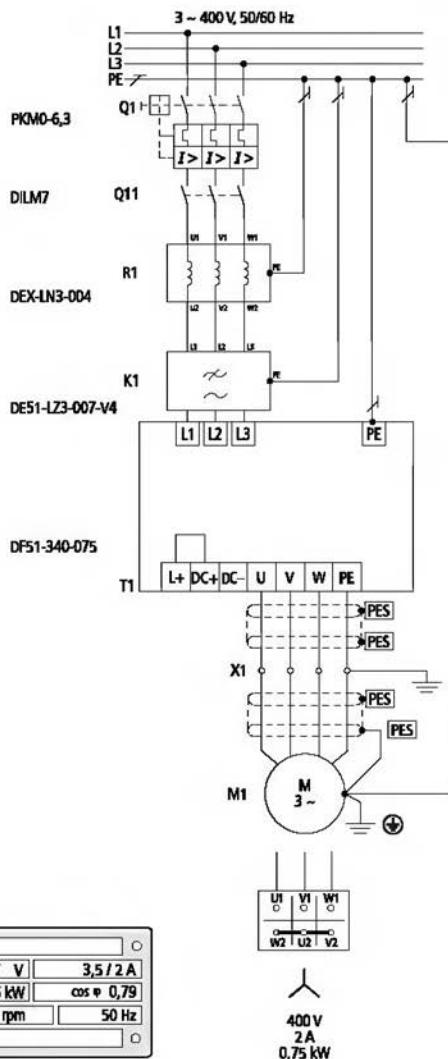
3 ~ 400 V, 50/60 Hz

L1
L2
L3
PE

PKM0-6,3
Q1
I> I> I>

DILM7
Q11

R1
U1 V1 W1
PE
U2 V2 W2
DEX-LN3-004

K1
PE
L1 L2 L3
DE51-LZ3-007-V4

L1 L2 L3
PE

DF51-340-075

T1
L+ DC+ DC– U V W PE

PES
PES
X1
PES
PES

M1
M
3 ~

U1 V1 W1
W2 U2 V2

400 V
2 A
0.75 kW

V | 3,5 / 2 A
kW | cos φ 0,79
rpm | 50 Hz